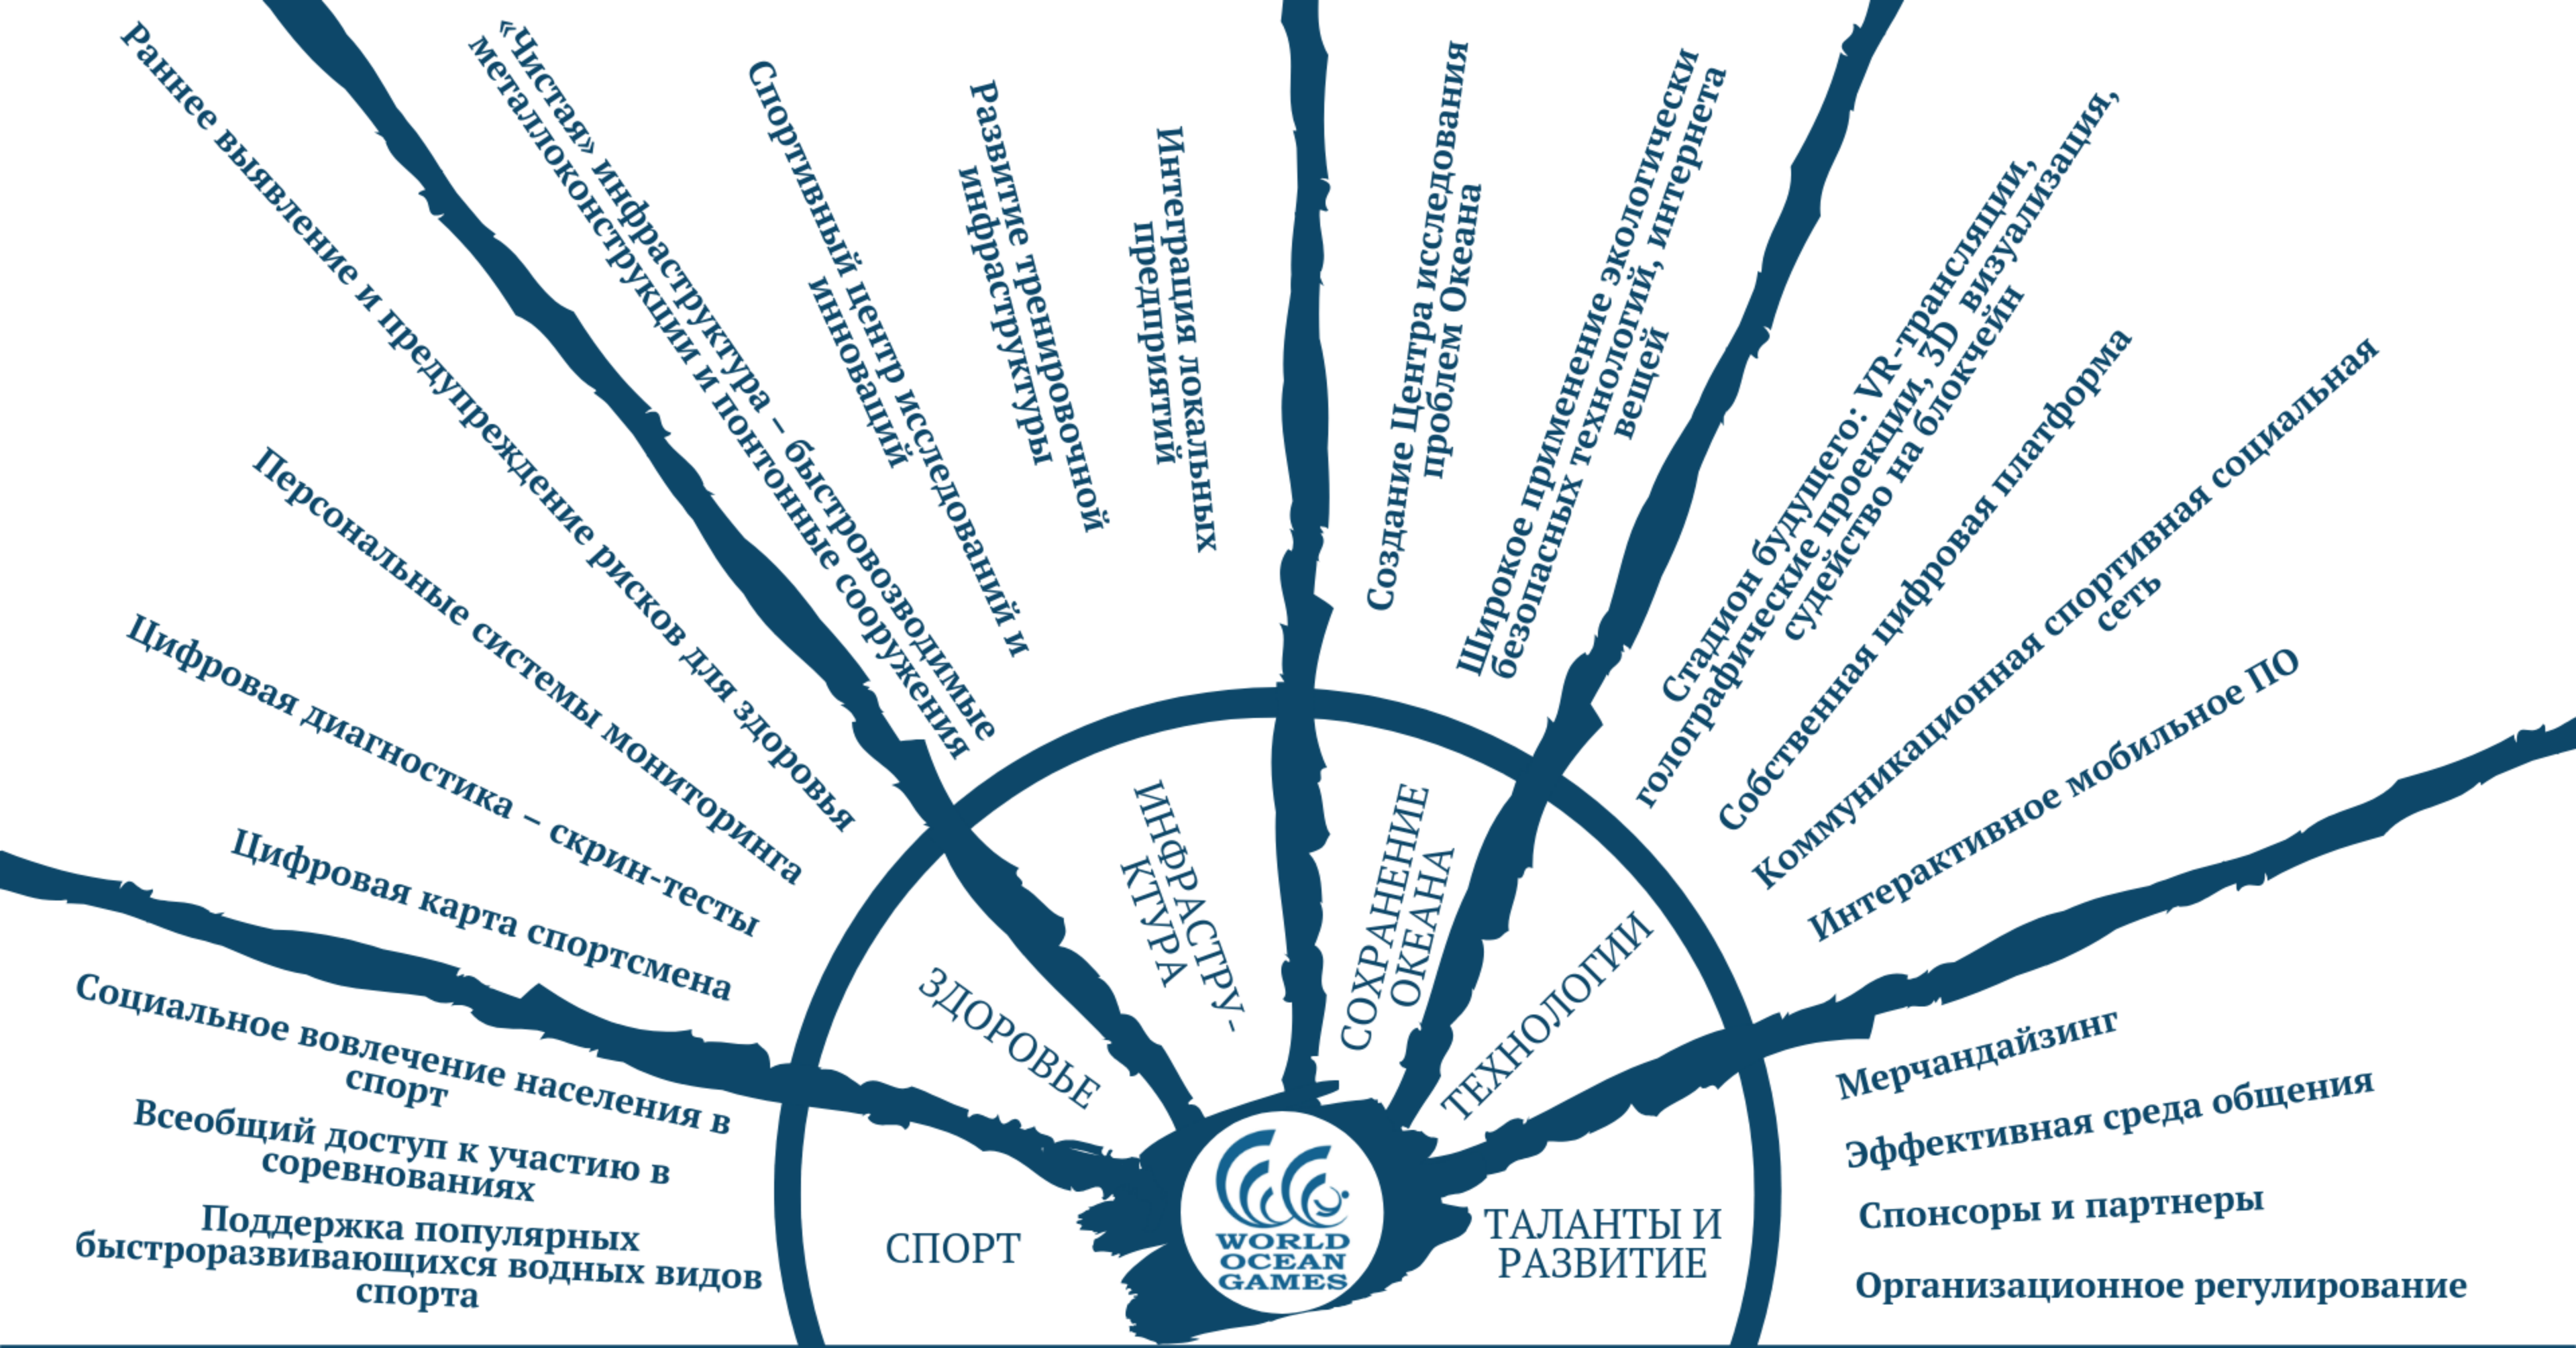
Раннее выявление и предупреждение рисков для здоровья

«Чистая» инфраструктура – быстровозводимые металлоконструкции и понтонные сооружения

Спортивный центр исследований и инноваций

Развитие тренировочной инфраструктуры

Интеграция локальных предприятий

Создание Центра исследования проблем Океана

Широкое применение экологически безопасных технологий, интернета вещей

Стадион будущего: VR-трансляции, голографические проекции, 3D визуализация, судейство на блокчейн

Собственная цифровая платформа

Коммуникационная спортивная социальная сеть

Интерактивное мобильное ПО

Персональные системы мониторинга

Цифровая диагностика – скрин-тесты

Цифровая карта спортсмена

Социальное вовлечение населения в спорт

Всеобщий доступ к участию в соревнованиях

Поддержка популярных быстроразвивающихся водных видов спорта

ЗДОРОВЬЕ

ИНФРАСТРУКТУРА

СОХРАНЕНИЕ ОКЕАНА

ТЕХНОЛОГИИ

СПОРТ

WORLD OCEAN GAMES

ТАЛАНТЫ И РАЗВИТИЕ

Мерчандайзинг

Эффективная среда общения

Спонсоры и партнеры

Организационное регулирование